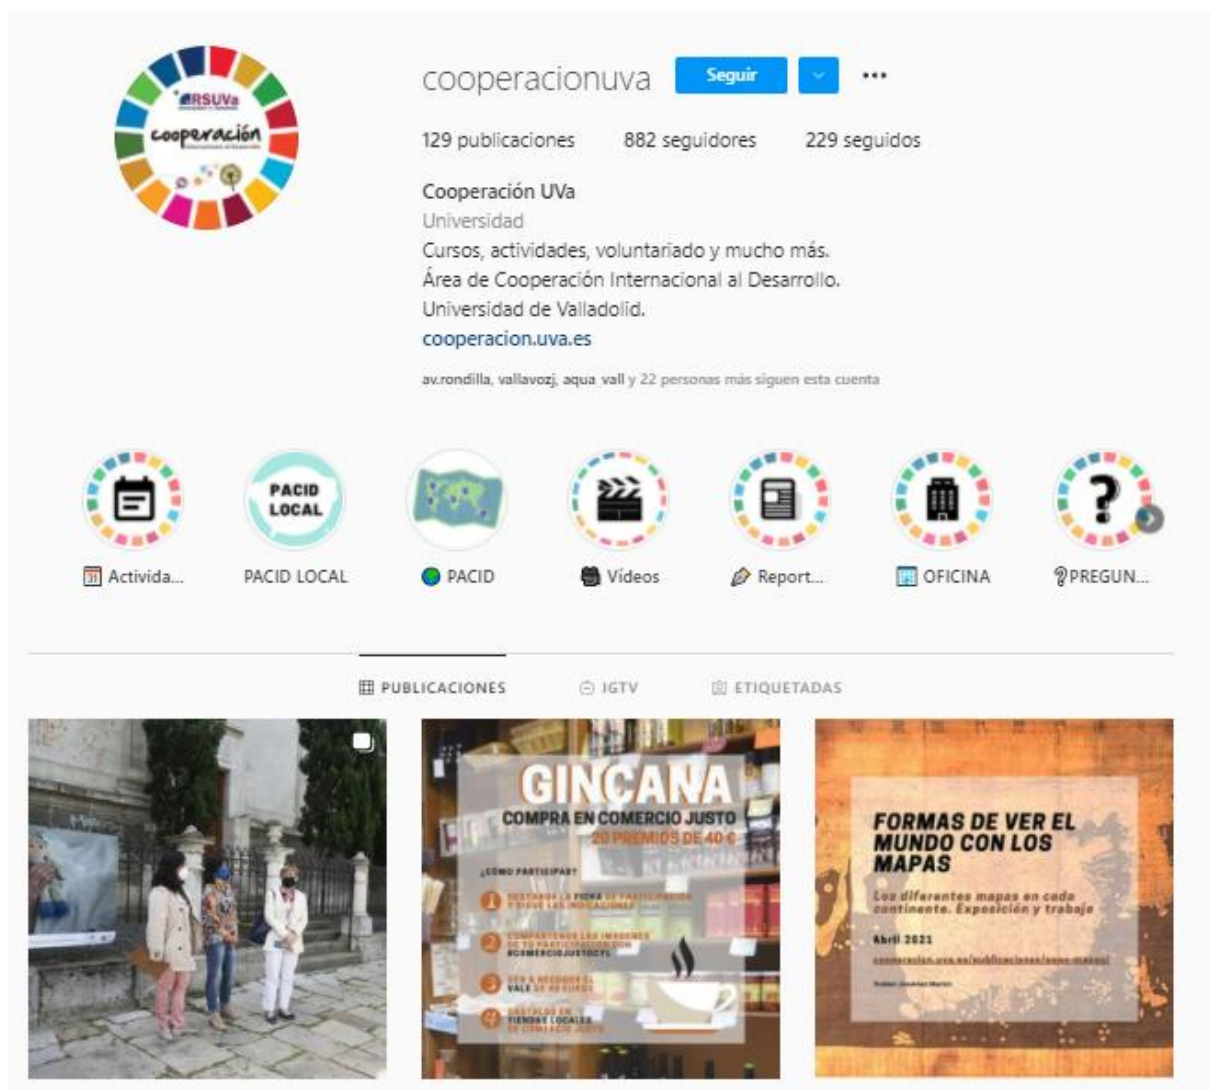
RSUVa

cooperación

cooperacionuva Seguir ...

129 publicaciones 882 seguidores 229 seguidos

Cooperación UVa
Universidad
Cursos, actividades, voluntariado y mucho más.
Área de Cooperación Internacional al Desarrollo.
Universidad de Valladolid.
cooperacion.uva.es

av.rondilla, vallavozj, aqua_vall y 22 personas más siguen esta cuenta

PACID LOCAL

Activida... PACID LOCAL PACID Vídeos Report... OFICINA ?PREGUN...

PUBLICACIONES IGTV ETIQUETADAS

GINCANA
COMPRA EN COMERCIO JUSTO
20 PREMIOS DE 40 €
¿CÓMO PARTICIPAR?
1 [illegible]
2 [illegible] #COMERCIOJUSTOCYL
3 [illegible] VALE DE REGALO
4 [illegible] TIENDAS LOCALES DE COMERCIO JUSTO

FORMAS DE VER EL MUNDO CON LOS MAPAS
Los diferentes mapas en cada continente. Exposición y trabajo
Abril 2021
cooperacion.uva.es/publicaciones/sono-mapas/
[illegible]